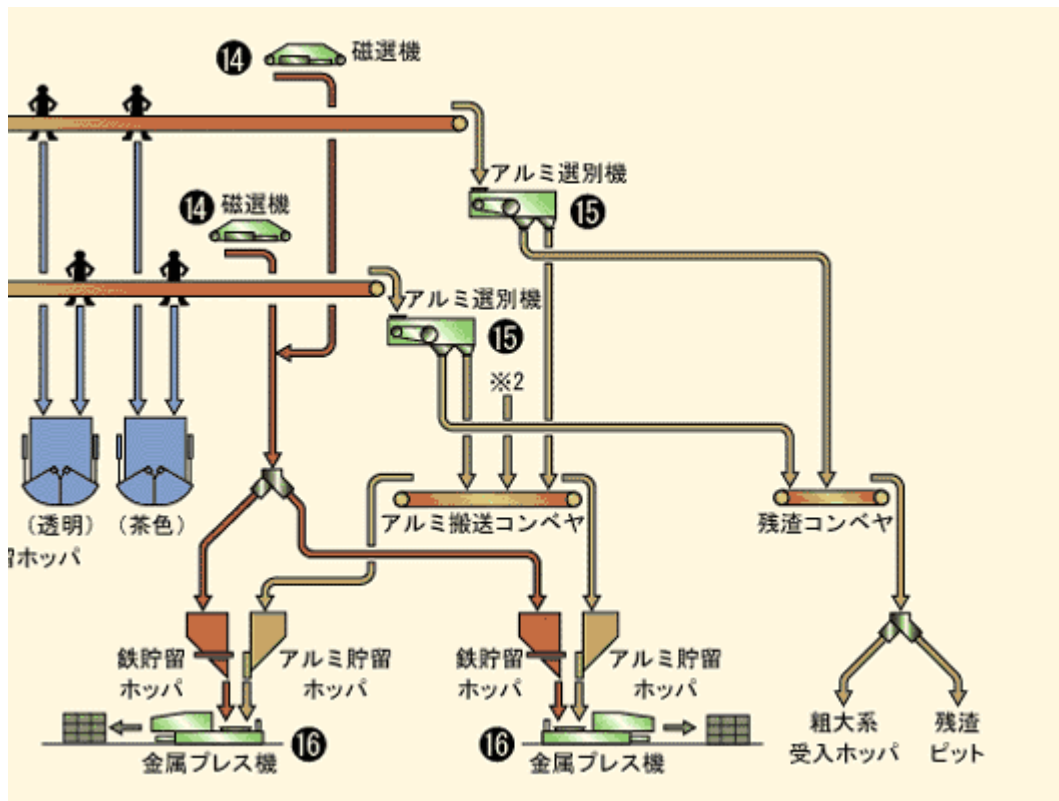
⑭ 磁選機

アルミ選別機 ⑮

⑭ 磁選機

アルミ選別機 ⑮

※2

（透明） （茶色）

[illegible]ホッパ

アルミ搬送コンベヤ

残渣コンベヤ

鉄貯留ホッパ

アルミ貯留ホッパ

鉄貯留ホッパ

アルミ貯留ホッパ

⑯ 金属プレス機

⑯ 金属プレス機

粗大系受入ホッパ

残渣ピット